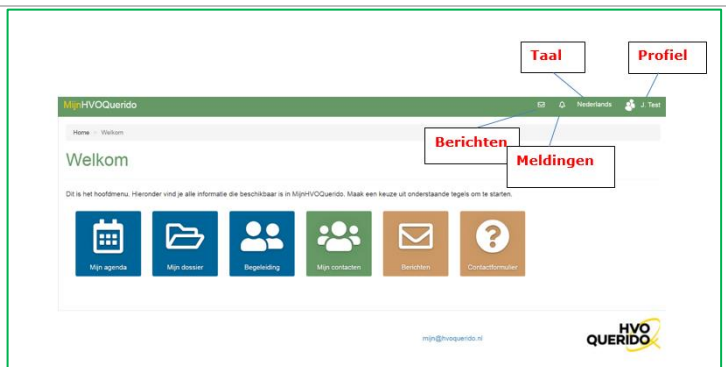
Taal

Profiel

MijnHVOQuerido

Nederlands

J. Test

Home > Welkom

Berichten

Meldingen

Welkom

Dit is het hoofdmenu. Hieronder vind je alle informatie die beschikbaar is in MijnHVOQuerido. Maak een keuze uit onderstaande tegels om te starten.

Mijn agenda

Mijn dossier

Begeleiding

Mijn contacten

Berichten

Contactformulier

mijn@hvoquerido.nl

HVO QUERIDO